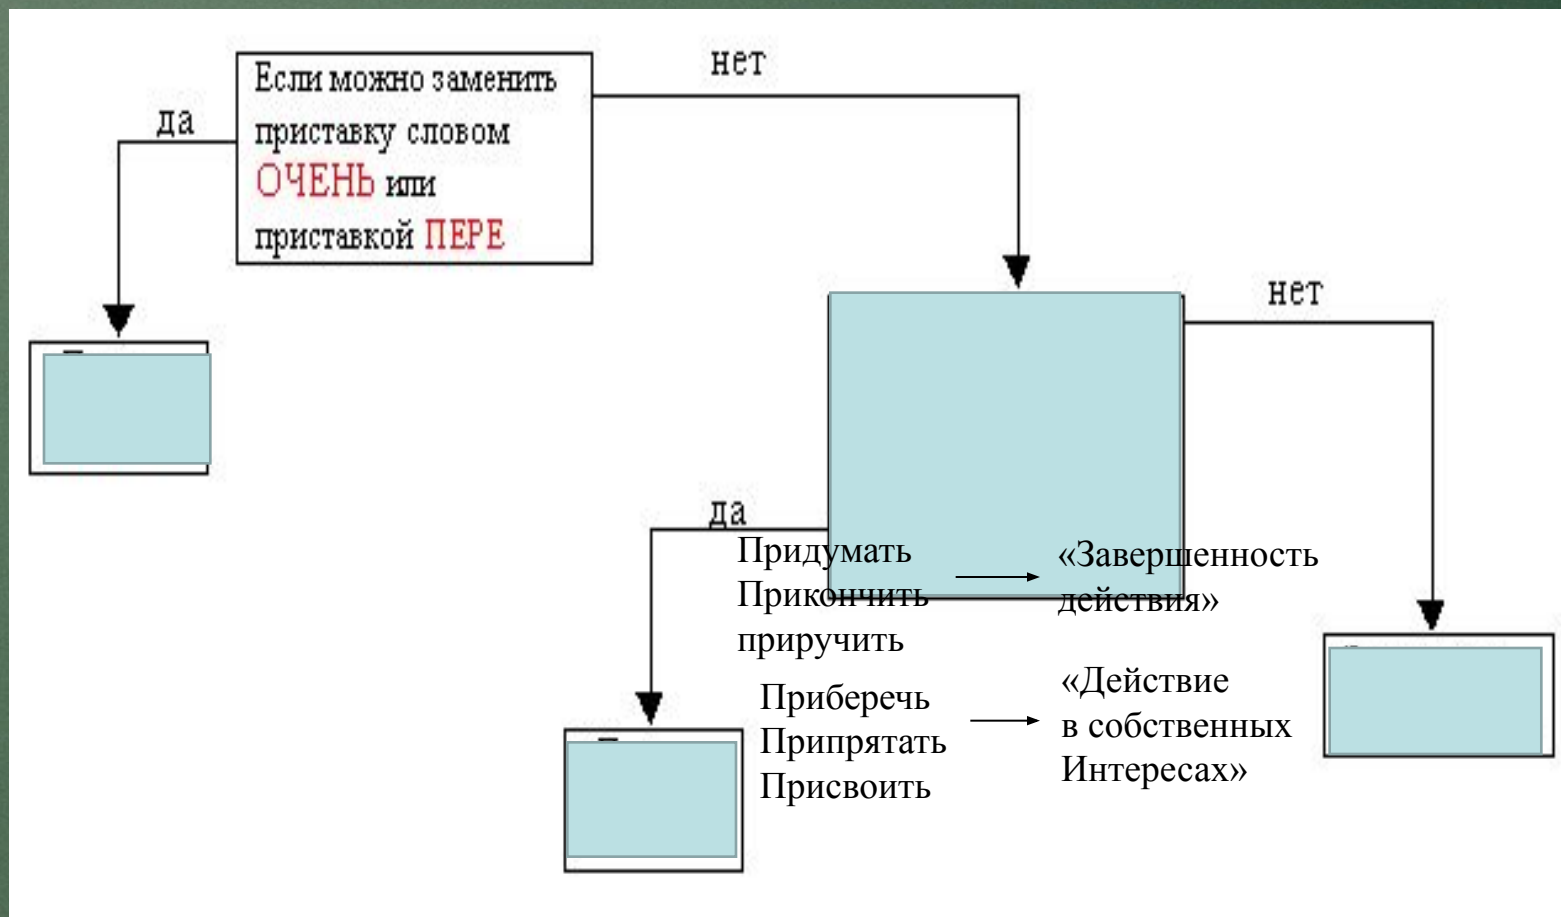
Если можно заменить приставку словом ОЧЕНЬ или приставкой ПЕРЕ

да

нет

нет

да

Придумать
Прикончить
приручить

«Завершенность действия»

Приберечь
Припрятать
Присвоить

«Действие в собственных Интересах»